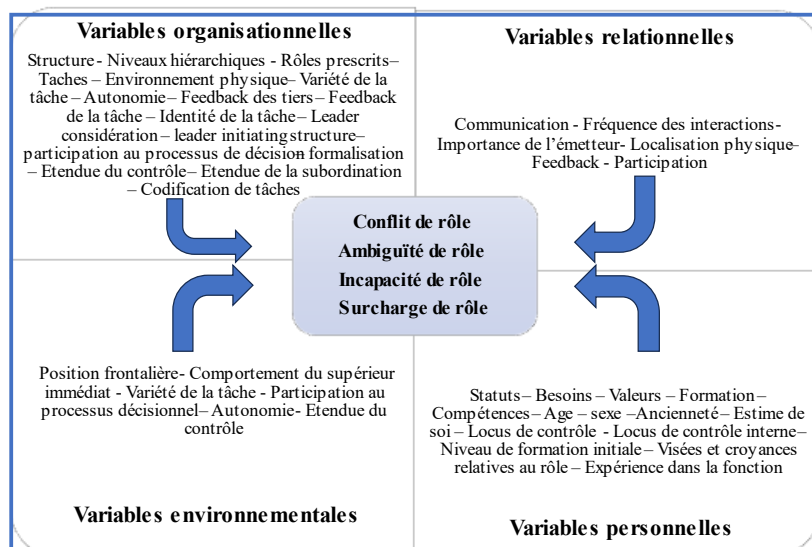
Variables organisationnelles

Structure - Niveaux hiérarchiques - Rôles prescrits– Taches – Environnement physique– Variété de la tâche – Autonomie– Feedback des tiers– Feedback de la tâche – Identité de la tâche– Leader considération – leader initiating structure– participation au processus de décision formalisation – Etendue du contrôle– Etendue de la subordination – Codification de tâches

Variables relationnelles

Communication - Fréquence des interactions- Importance de l'émetteur- Localisation physique- Feedback - Participation

Conflit de rôle
Ambiguïté de rôle
Incapacité de rôle
Surcharge de rôle

Position frontalière- Comportement du supérieur immédiat - Variété de la tâche - Participation au processus décisionnel– Autonomie- Etendue du contrôle

Statuts– Besoins – Valeurs – Formation– Compétences– Age – sexe –Ancienneté– Estime de soi – Locus de contrôle - Locus de contrôle interne– Niveau de formation initiale– Visées et croyances relatives au rôle – Expérience dans la fonction

Variables environnementales

Variables personnelles